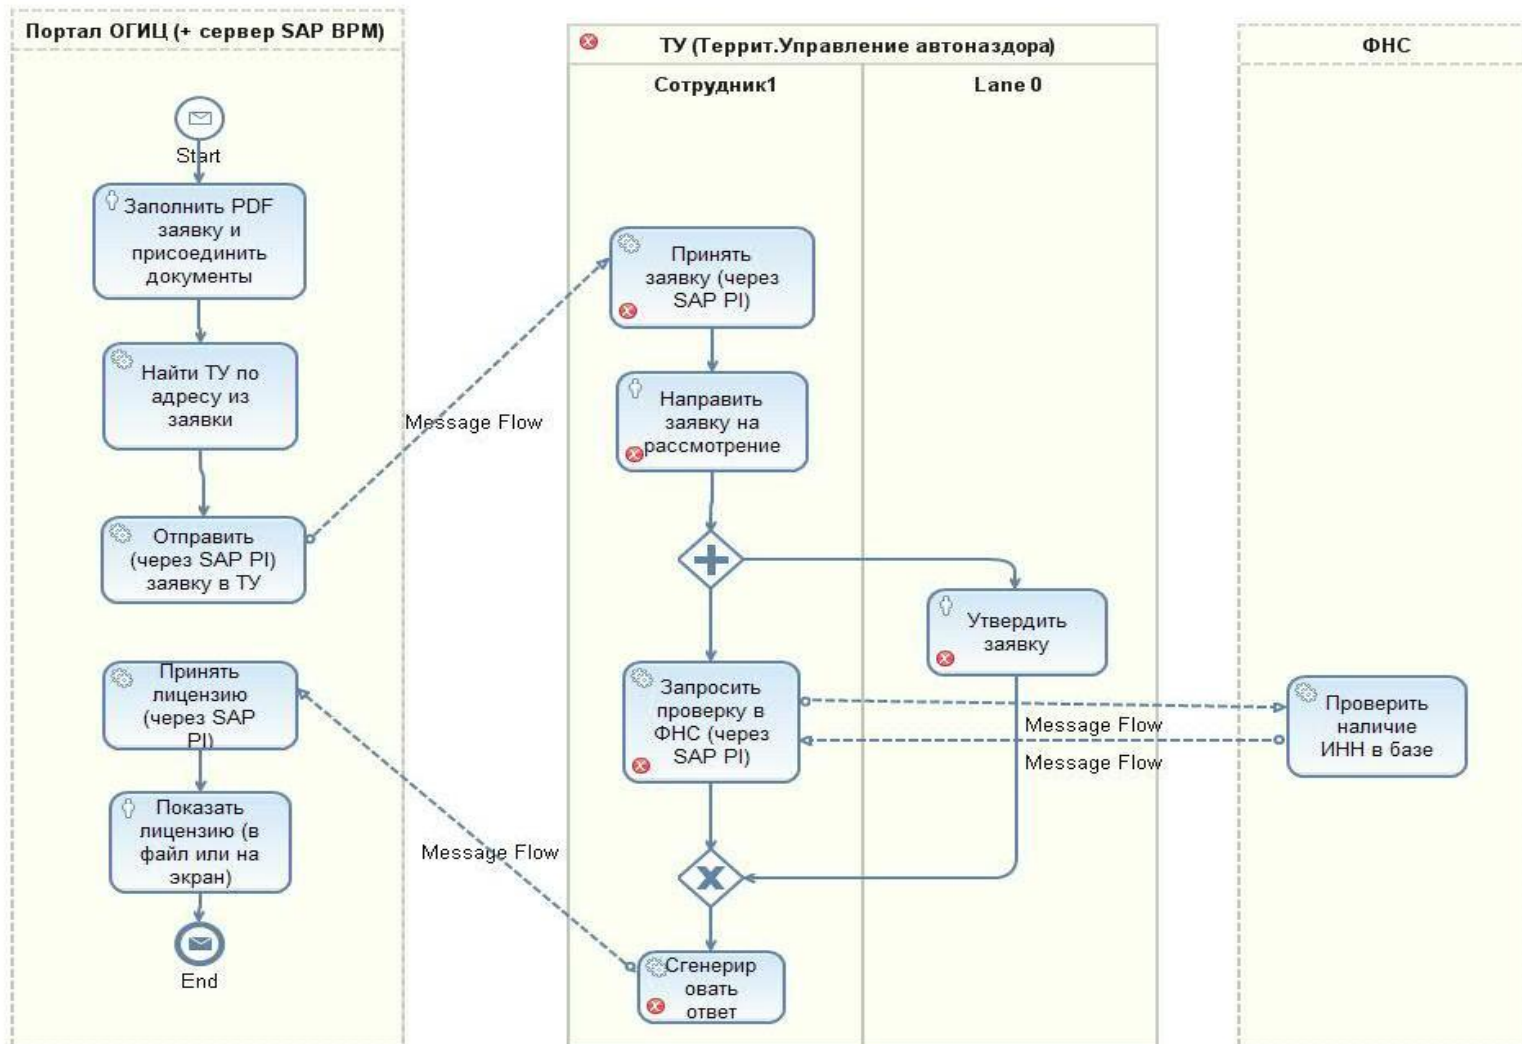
Портал ОГИЦ (+ сервер SAP BPM)

Start

Заполнить PDF заявку и присоединить документы

Найти ТУ по адресу из заявки

Отправить (через SAP PI) заявку в ТУ

Принять лицензию (через SAP PI)

Показать лицензию (в файл или на экран)

End

Message Flow

Message Flow

ТУ (Террит.Управление автонадзора)

Сотрудник1

Lane 0

Принять заявку (через SAP PI)

Направить заявку на рассмотрение

Утвердить заявку

Запросить проверку в ФНС (через SAP PI)

Message Flow

Message Flow

Сгенерировать ответ

ФНС

Проверить наличие ИНН в базе